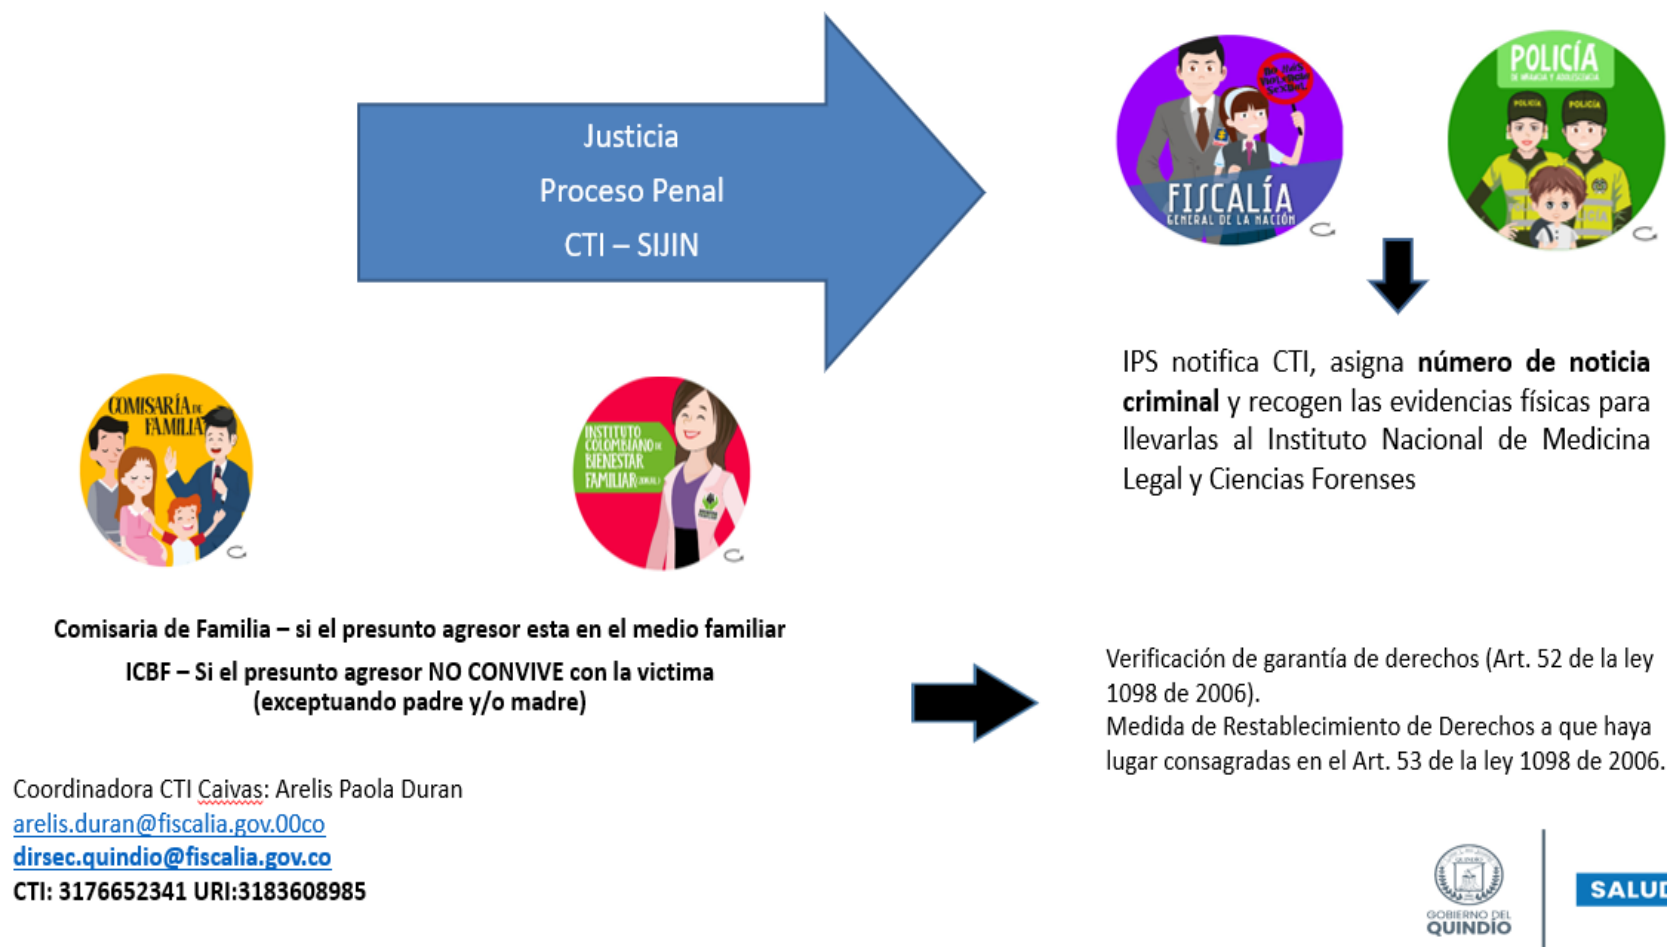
Justicia
Proceso Penal
CTI – SIJIN

FISCALÍA
GENERAL DE LA NACIÓN

POLICÍA
DE INFANCIA Y ADOLESCENCIA

POLICÍA

POLICÍA

IPS notifica CTI, asigna **número de noticia criminal** y recogen las evidencias físicas para llevarlas al Instituto Nacional de Medicina Legal y Ciencias Forenses

COMISARÍA DE FAMILIA

INSTITUTO COLOMBIANO DE BIENESTAR FAMILIAR

**Comisaria de Familia – si el presunto agresor esta en el medio familiar**

**ICBF – Si el presunto agresor NO CONVIVE con la victima (exceptuando padre y/o madre)**

Verificación de garantía de derechos (Art. 52 de la ley 1098 de 2006).
Medida de Restablecimiento de Derechos a que haya lugar consagradas en el Art. 53 de la ley 1098 de 2006.

Coordinadora CTI Caivas: Arelis Paola Duran
arelis.duran@fiscalia.gov.00co
**dirsec.quindio@fiscalia.gov.co**
**CTI: 3176652341 URI:3183608985**

GOBIERNO DEL QUINDÍO

SALU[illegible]